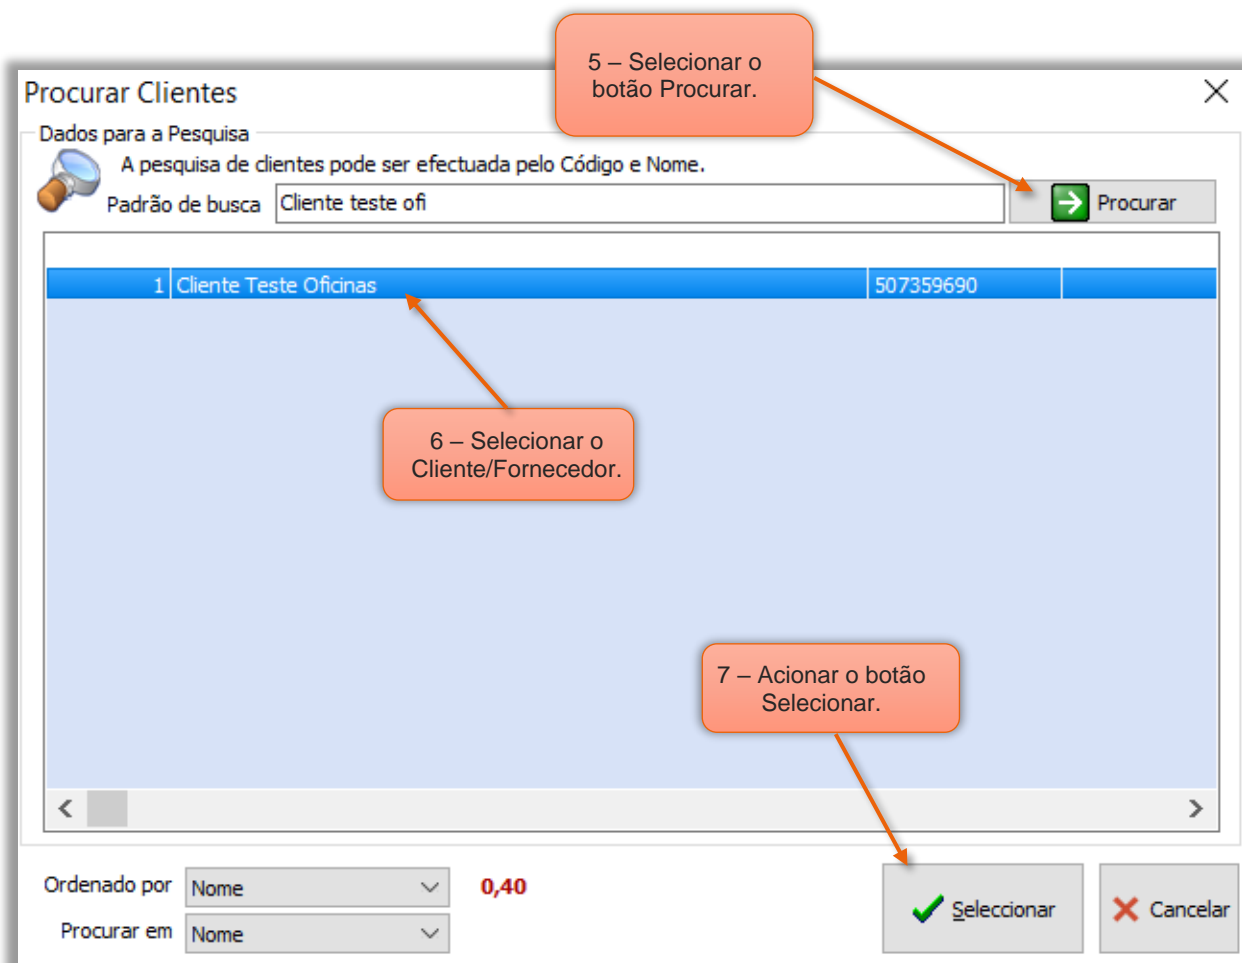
Procurar Clientes

5 – Selecionar o botão Procurar.

Dados para a Pesquisa

A pesquisa de clientes pode ser efectuada pelo Código e Nome.

Padrão de busca Cliente teste ofi

Procurar

| 1 | Cliente Teste Oficinas | 507359690 |
|---|---|---|

6 – Selecionar o Cliente/Fornecedor.

7 – Acionar o botão Selecionar.

Ordenado por Nome

Procurar em Nome

0,40

Seleccionar

Cancelar